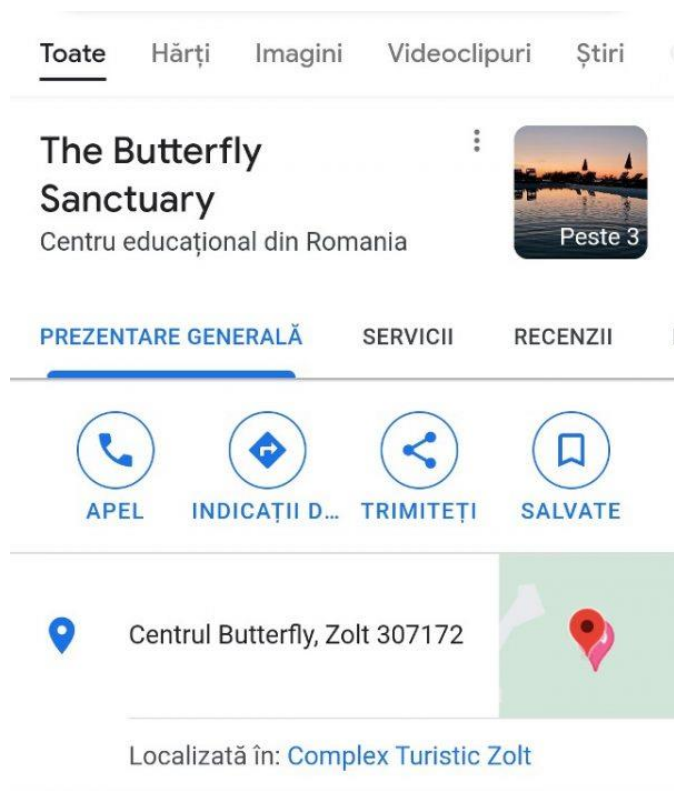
Toate Hărți Imagini Videoclipuri Știri

The Butterfly Sanctuary
Centru educațional din Romania

Peste 3

PREZENTARE GENERALĂ SERVICII RECENZII

APEL INDICAȚII D... TRIMITEȚI SALVATE

Centrul Butterfly, Zolt 307172

Localizată în: Complex Turistic Zolt